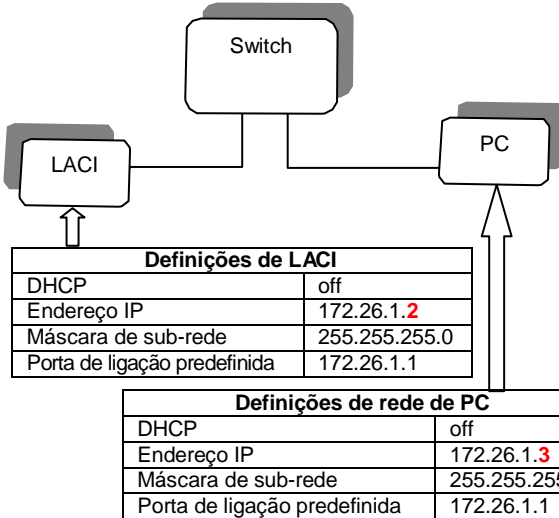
Switch

LACI

PC

| Definições de LACI | |
|---|---|
| DHCP | off |
| Endereço IP | 172.26.1.2 |
| Máscara de sub-rede | 255.255.255.0 |
| Porta de ligação predefinida | 172.26.1.1 |

| Definições de rede de PC | |
|---|---|
| DHCP | off |
| Endereço IP | 172.26.1.3 |
| Máscara de sub-rede | 255.255.25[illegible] |
| Porta de ligação predefinida | 172.26.1.1 |